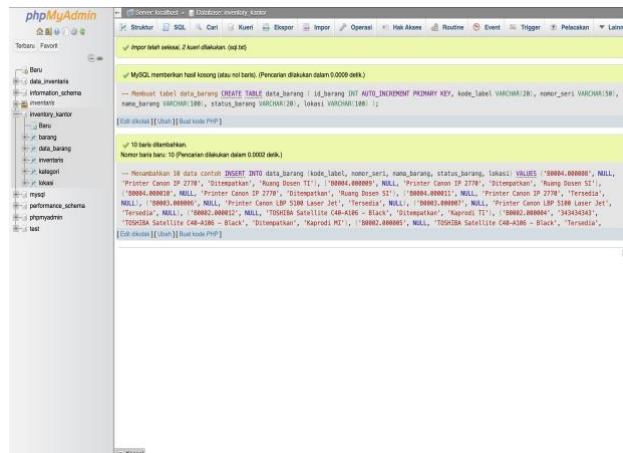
phpMyAdmin

Terbaru Favorit

Baru
data_inventaris
information_schema
inventaris
inventory_kantor
Baru
barang
data_barang
inventaris
kategori
lokasi
mysql
performance_schema
phpmyadmin
test

Server: localhost » Database: inventory_kantor

Struktur SQL Cari Kueri Ekspor Impor Operasi Hak Akses Routine Event Trigger Pelacakan Lainnya

Impor telah selesai, 2 kueri dilakukan. (sql.txt)

MySQL memberikan hasil kosong (atau nol baris). (Pencarian dilakukan dalam 0.0009 detik.)

-- Membuat tabel data_barang CREATE TABLE data_barang ( id_barang INT AUTO_INCREMENT PRIMARY KEY, kode_label VARCHAR(20), nomor_seri VARCHAR(50), nama_barang VARCHAR(100), status_barang VARCHAR(20), lokasi VARCHAR(100) );

[Edit disisipkan] [ Ubah ] [ Buat kode PHP ]

10 baris ditambahkan.
Nomor baris baru: 10 (Pencarian dilakukan dalam 0.0002 detik.)

-- Menambahkan 10 data contoh INSERT INTO data_barang (kode_label, nomor_seri, nama_barang, status_barang, lokasi) VALUES ('B0004.000008', NULL, 'Printer Canon IP 2770', 'Ditempatkan', 'Ruang Dosen TI'), ('B0004.000009', NULL, 'Printer Canon IP 2770', 'Ditempatkan', 'Ruang Dosen SI'), ('B0004.000010', NULL, 'Printer Canon IP 2770', 'Ditempatkan', 'Ruang Dosen SI'), ('B0004.000011', NULL, 'Printer Canon IP 2770', 'Tersedia', NULL), ('B0003.000006', NULL, 'Printer Canon LBP 5100 Laser Jet', 'Tersedia', NULL), ('B0003.000007', NULL, 'Printer Canon LBP 5100 Laser Jet', 'Tersedia', NULL), ('B0002.000012', NULL, 'TOSHIBA Satellite C40-A106 - Black', 'Ditempatkan', 'Kaprodi TI'), ('B0002.000004', '343434343', 'TOSHIBA Satellite C40-A106 - Black', 'Ditempatkan', 'Kaprodi MI'), ('B0002.000005', NULL, 'TOSHIBA Satellite C40-A106 - Black', 'Tersedia',

[Edit disisipkan] [ Ubah ] [ Buat kode PHP ]